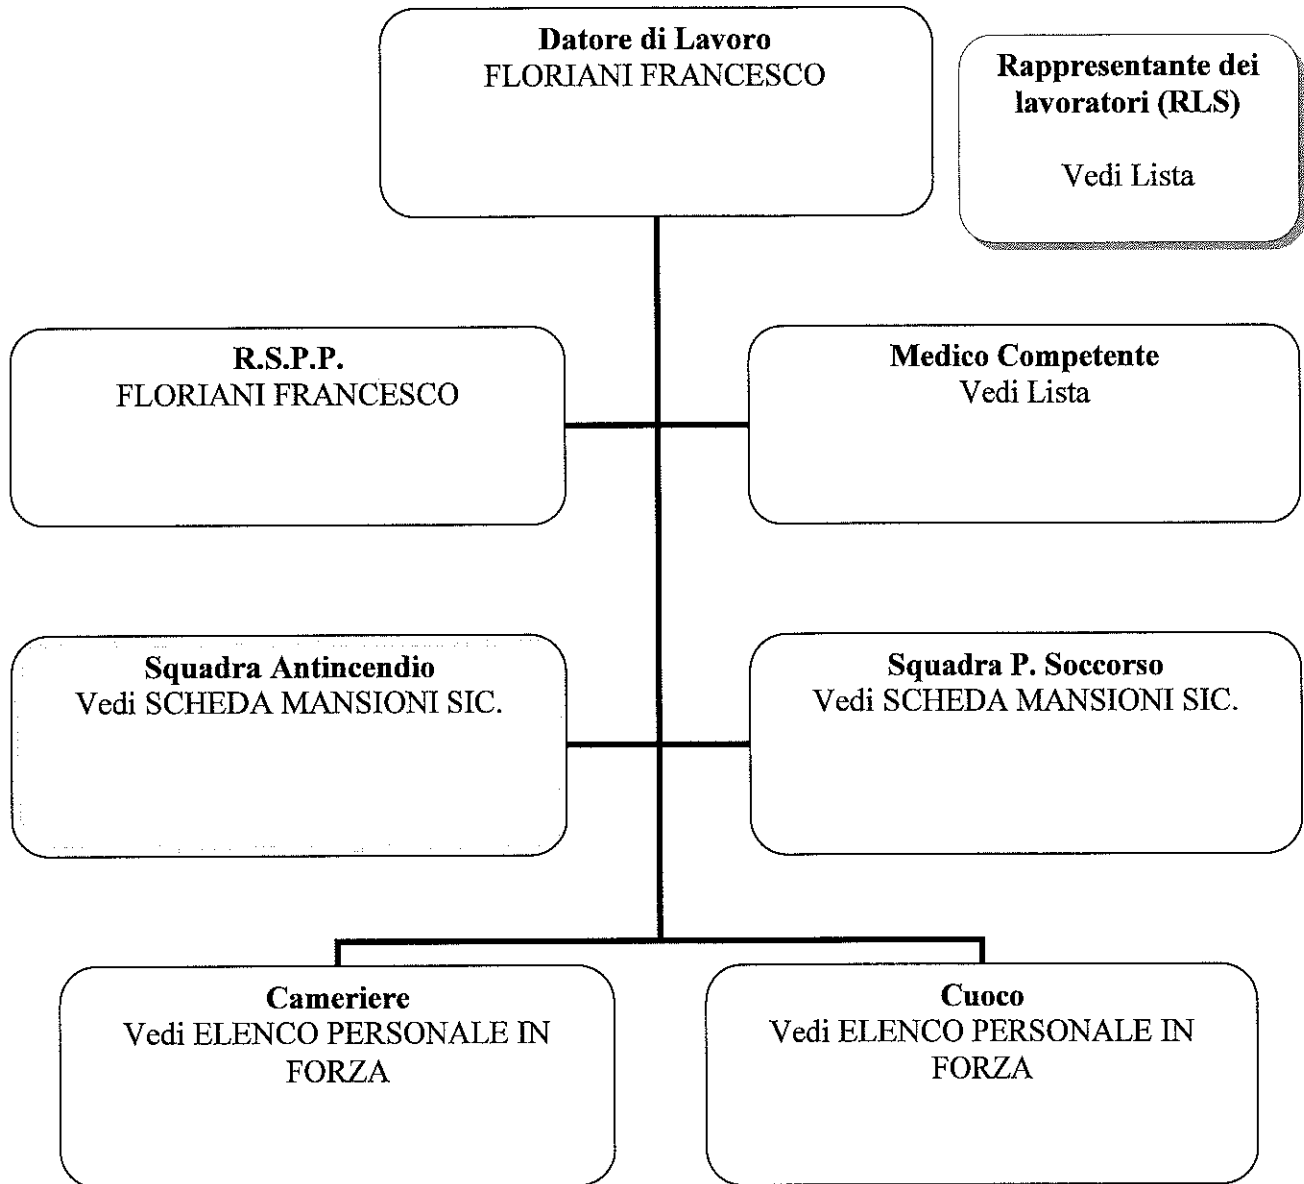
**Datore di Lavoro**
FLORIANI FRANCESCO

**Rappresentante dei lavoratori (RLS)**

Vedi Lista

**R.S.P.P.**
FLORIANI FRANCESCO

**Medico Competente**
Vedi Lista

**Squadra Antincendio**
Vedi SCHEDA MANSIONI SIC.

**Squadra P. Soccorso**
Vedi SCHEDA MANSIONI SIC.

**Cameriere**
Vedi ELENCO PERSONALE IN FORZA

**Cuoco**
Vedi ELENCO PERSONALE IN FORZA